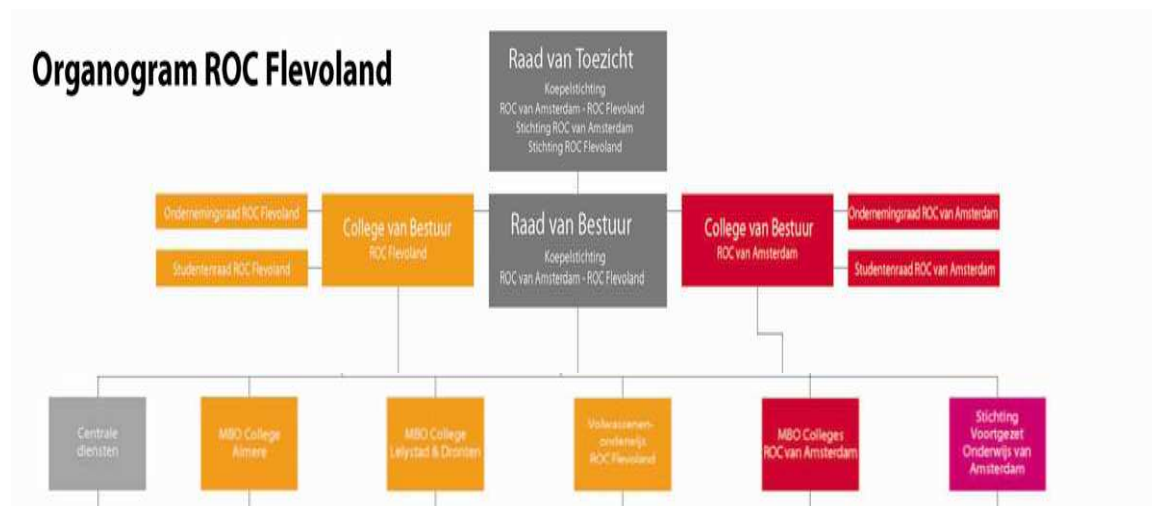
Organogram ROC Flevoland

Raad van Toezicht
Koepelstichting
ROC van Amsterdam - ROC Flevoland
Stichting ROC van Amsterdam
Stichting ROC Flevoland

Ondernemingsraad ROC Flevoland

Studentenraad ROC Flevoland

College van Bestuur
ROC Flevoland

Raad van Bestuur
Koepelstichting
ROC van Amsterdam - ROC Flevoland

College van Bestuur
ROC van Amsterdam

Ondernemingsraad ROC van Amsterdam

Studentenraad ROC van Amsterdam

Centrale diensten

MBO College Almere

MBO College Lelystad & Dronten

Volwassenenonderwijs ROC Flevoland

MBO Colleges ROC van Amsterdam

Stichting Voortgezet Onderwijs van Amsterdam